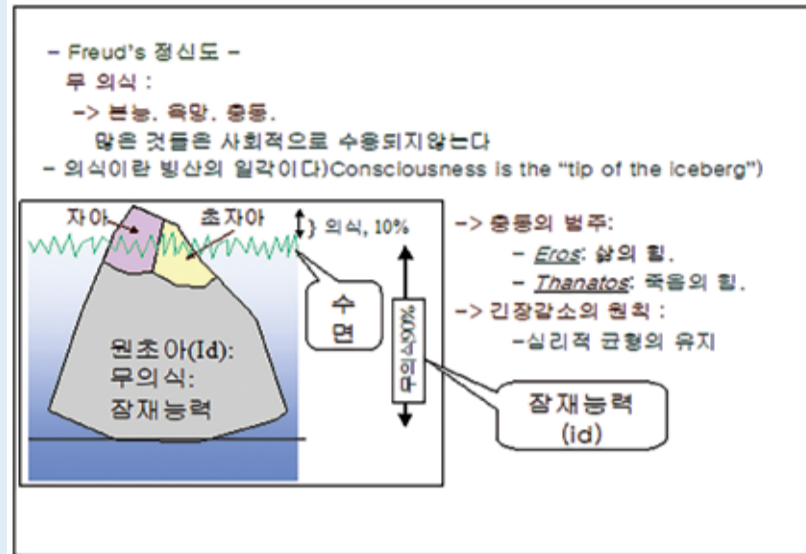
– Freud's 정신도 –

무 의식 :

-> 본능, 욕망, 충동.

많은 것들은 사회적으로 수용되지않는다

– 의식이란 빙산의 일각이다)Consciousness is the "tip of the iceberg")

자아

초자아

} 의식, 10%

수면

원초아(Id):
무의식:
잠재능력

무의식90%

잠재능력
(id)

-> 충동의 범주:

– *Eros*: 삶의 힘.

– *Thanatos*: 죽음의 힘.

-> 긴장감소의 원칙 :

–심리적 균형의 유지